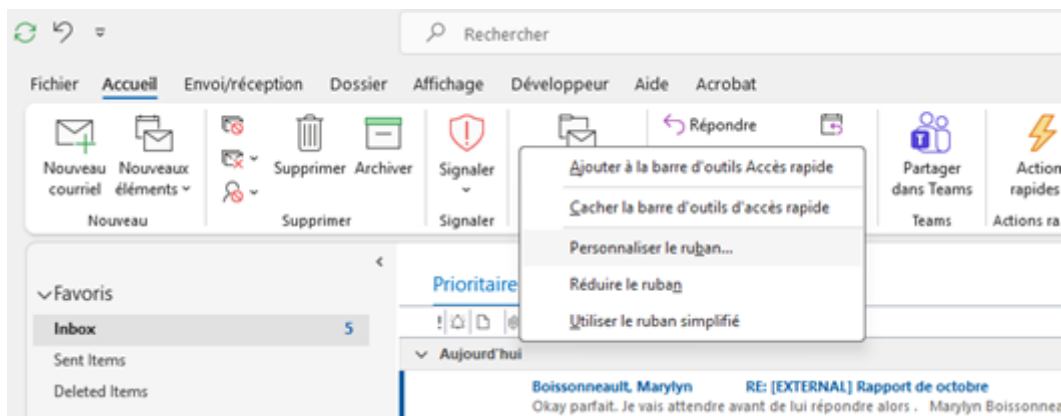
Rechercher

Fichier Accueil Envoi/réception Dossier Affichage Développeur Aide Acrobat

Nouveau courriel
Nouveaux éléments
Nouveau

Supprimer Archiver
Supprimer

Signaler
Signaler

Répondre

Partager dans Teams
Teams

Action rapides
Actions ra

Ajouter à la barre d'outils Accès rapide
Cacher la barre d'outils d'accès rapide
Personnaliser le ruban...
Réduire le ruban
Utiliser le ruban simplifié

Favoris
Inbox 5
Sent Items
Deleted Items

Prioritaire

Aujourd'hui

Boissonneault, Marylyn RE: [EXTERNAL] Rapport de octobre
Okay parfait. Je vais attendre avant de lui répondre alors . Marylyn Boissonnea